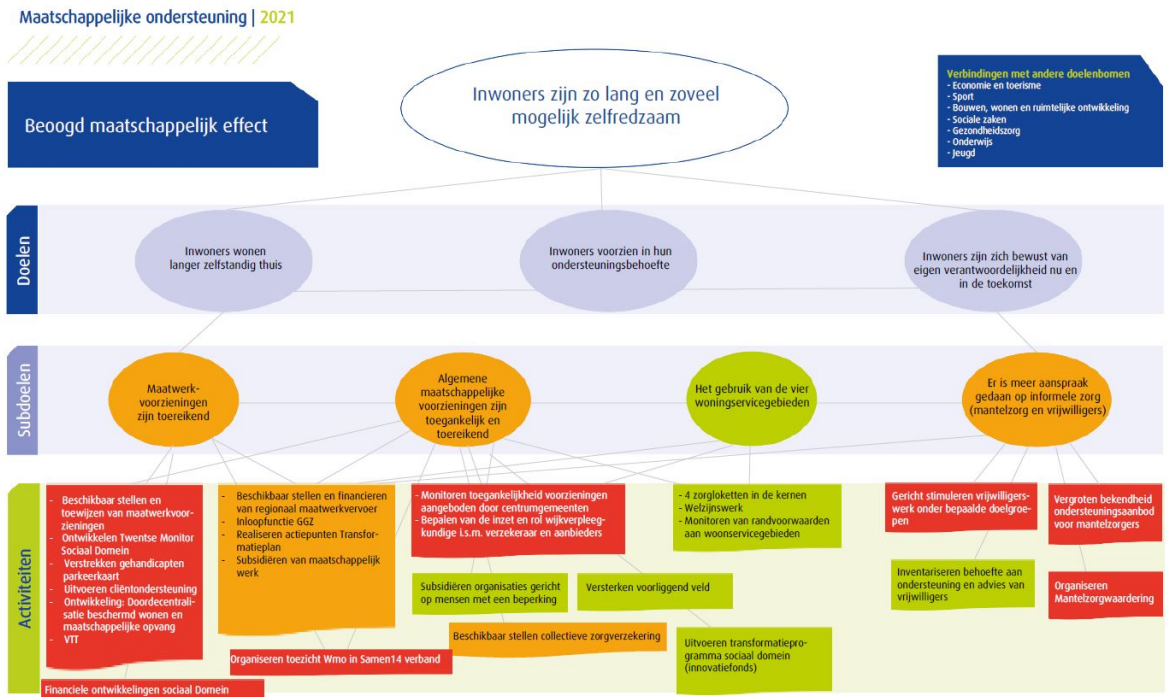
Maatschappelijke ondersteuning | 2021

Beoogd maatschappelijk effect

Inwoners zijn zo lang en zoveel mogelijk zelfredzaam

Verbindingen met andere doelenbomen
- Economie en toerisme
- Sport
- Bouwen, wonen en ruimtelijke ontwikkeling
- Sociale zaken
- Gezondheidszorg
- Onderwijs
- Jeugd

Doelen

Inwoners wonen langer zelfstandig thuis

Inwoners voorzien in hun ondersteuningsbehoefte

Inwoners zijn zich bewust van eigen verantwoordelijkheid nu en in de toekomst

Subdoelen

Maatwerkvoorzieningen zijn toereikend

Algemene maatschappelijke voorzieningen zijn toegankelijk en toereikend

Het gebruik van de vier woningservicegebieden

Er is meer aanspraak gedaan op informele zorg (mantelzorg en vrijwilligers)

Activiteiten

- Beschikbaar stellen en toewijzen van maatwerkvoorzieningen
- Ontwikkelen Twentse Monitor Sociaal Domein
- Verstrekken gehandicapten parkeerkaart
- Uitvoeren cliëntondersteuning
- Ontwikkeling: Doordecentralisatie beschermd wonen en maatschappelijke opvang
- VTT

- Beschikbaar stellen en financieren van regionaal maatwerkvervoer
- Inloopfunctie GGZ
- Realiseren actiepunten Transformatieplan
- Subsidiëren van maatschappelijk werk

- Monitoren toegankelijkheid voorzieningen aangeboden door centrumgemeenten
- Bepalen van de inzet en rol wijkverpleegkundige i.s.m. verzekeraar en aanbieders

- 4 zorgloketten in de kernen
- Welzijnswerk
- Monitoren van randvoorwaarden aan woonservicegebieden

Gericht stimuleren vrijwilligerswerk onder bepaalde doelgroepen

Vergroten bekendheid ondersteuningsaanbod voor mantelzorgers

Subsidiëren organisaties gericht op mensen met een beperking

Versterken voorliggend veld

Inventariseren behoefte aan ondersteuning en advies van vrijwilligers

Organiseren Mantelzorgwaardering

Beschikbaar stellen collectieve zorgverzekering

Uitvoeren transformatieprogramma sociaal domein (innovatiefonds)

Organiseren toezicht Wmo in Samen14 verband

Financiele ontwikkelingen sociaal Domein